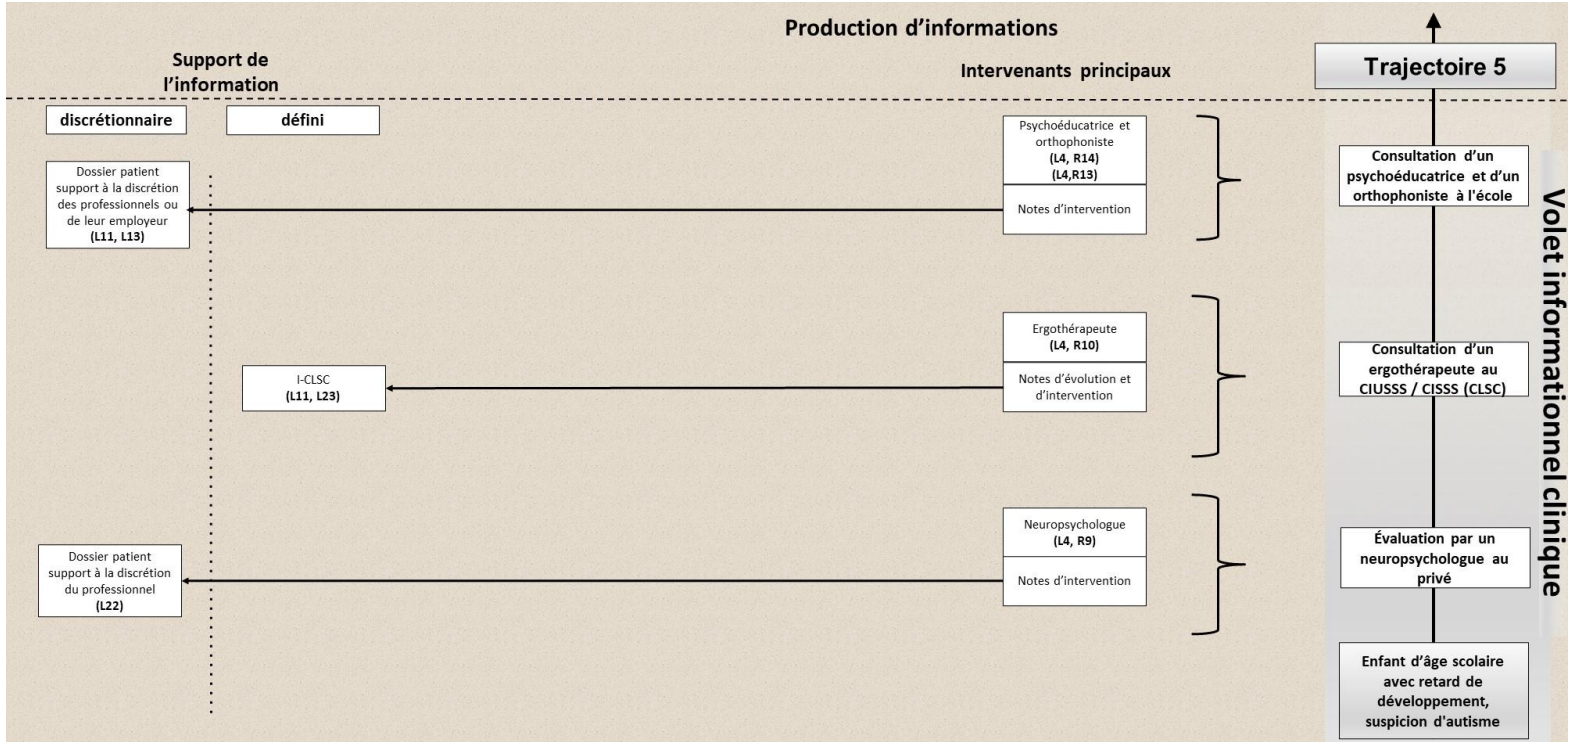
Production d'informations

Support de l'information

Intervenants principaux

Trajectoire 5

discrétionnaire

défini

Psychoéducatrice et orthophoniste
(L4, R14)
(L4,R13)

Notes d'intervention

Dossier patient support à la discrétion des professionnels ou de leur employeur
(L11, L13)

Consultation d'un psychoéducatrice et d'un orthophoniste à l'école

Volet informationnel clinique

Ergothérapeute
(L4, R10)

Notes d'évolution et d'intervention

I-CLSC
(L11, L23)

Consultation d'un ergothérapeute au CIUSSS / CISSS (CLSC)

Neuropsychologue
(L4, R9)

Notes d'intervention

Dossier patient support à la discrétion du professionnel
(L22)

Évaluation par un neuropsychologue au privé

Enfant d'âge scolaire avec retard de développement, suspicion d'autisme